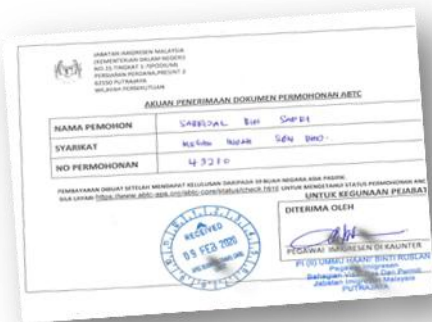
JABATAN IMIGRESEN MALAYSIA
(KEMENTERIAN DALAM NEGERI)
NO.15 TINGKAT 1-7(PODIUM)
PERSIARAN PERDANA,PRESINT 2
62550 PUTRAJAYA
WILAYAH PERSEKUTUAN

AKUAN PENERIMAAN DOKUMEN PERMOHONAN ABTC

| NAMA PEMOHON | SABRIZAL BIN SAPRI |
|---|---|
| SYARIKAT | MEGAH NIAGA SDN BHD. |
| NO PERMOHONAN | 43210 |

PEMBAYARAN DIBUAT SETELAH MENDAPAT KELULUSAN DARIPADA SEBUAH NEGARA ASIA PASIFIK. SILA LAYARI https://www.abtc-apec.org/abtc-core/status/check.htm UNTUK MENGETAHUI STATUS PERMOHONAN ANDA.

UNTUK KEGUNAAN PEJABAT

DITERIMA OLEH

RECEIVED
09 FEB 2020

PEGAWAI IMIGRESEN DI KAUNTER

PI (K) UMMU HANI BINTI RUSLAN
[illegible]
Bahagian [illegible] Dan Permit
Jabatan Imigresen Malaysia
PUTRAJAYA